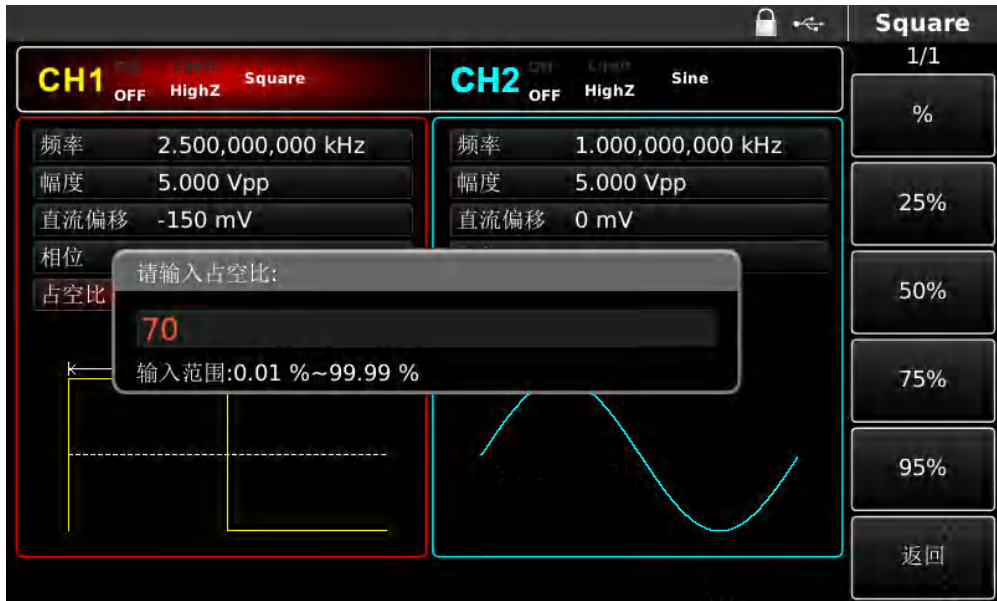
Square
1/1
%
25%
50%
75%
95%
返回

CH1 OFF HighZ Square
CH2 OFF HighZ Sine

频率 2.500,000,000 kHz
幅度 5.000 Vpp
直流偏移 -150 mV
相位
占空比

频率 1.000,000,000 kHz
幅度 5.000 Vpp
直流偏移 0 mV

请输入占空比:
70
输入范围:0.01 %~99.99 %